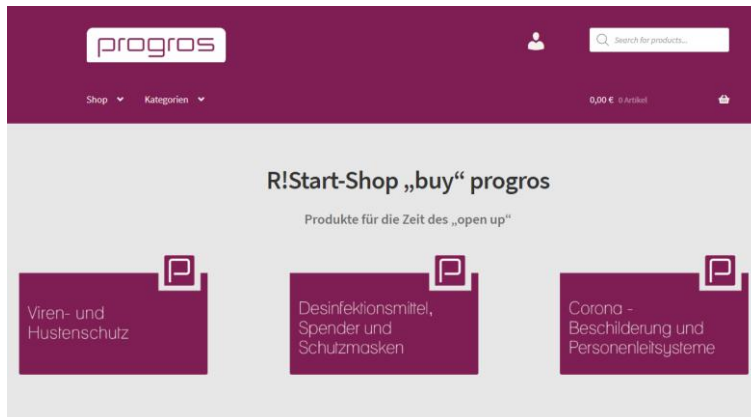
progros

Search for products...

Shop Kategorien

0,00 € 0 Artikel

R!Start-Shop „buy“ progros

Produkte für die Zeit des „open up“

Viren- und Hustenschutz

Desinfektionsmittel, Spender und Schutzmasken

Corona - Beschilderung und Personenleitsysteme